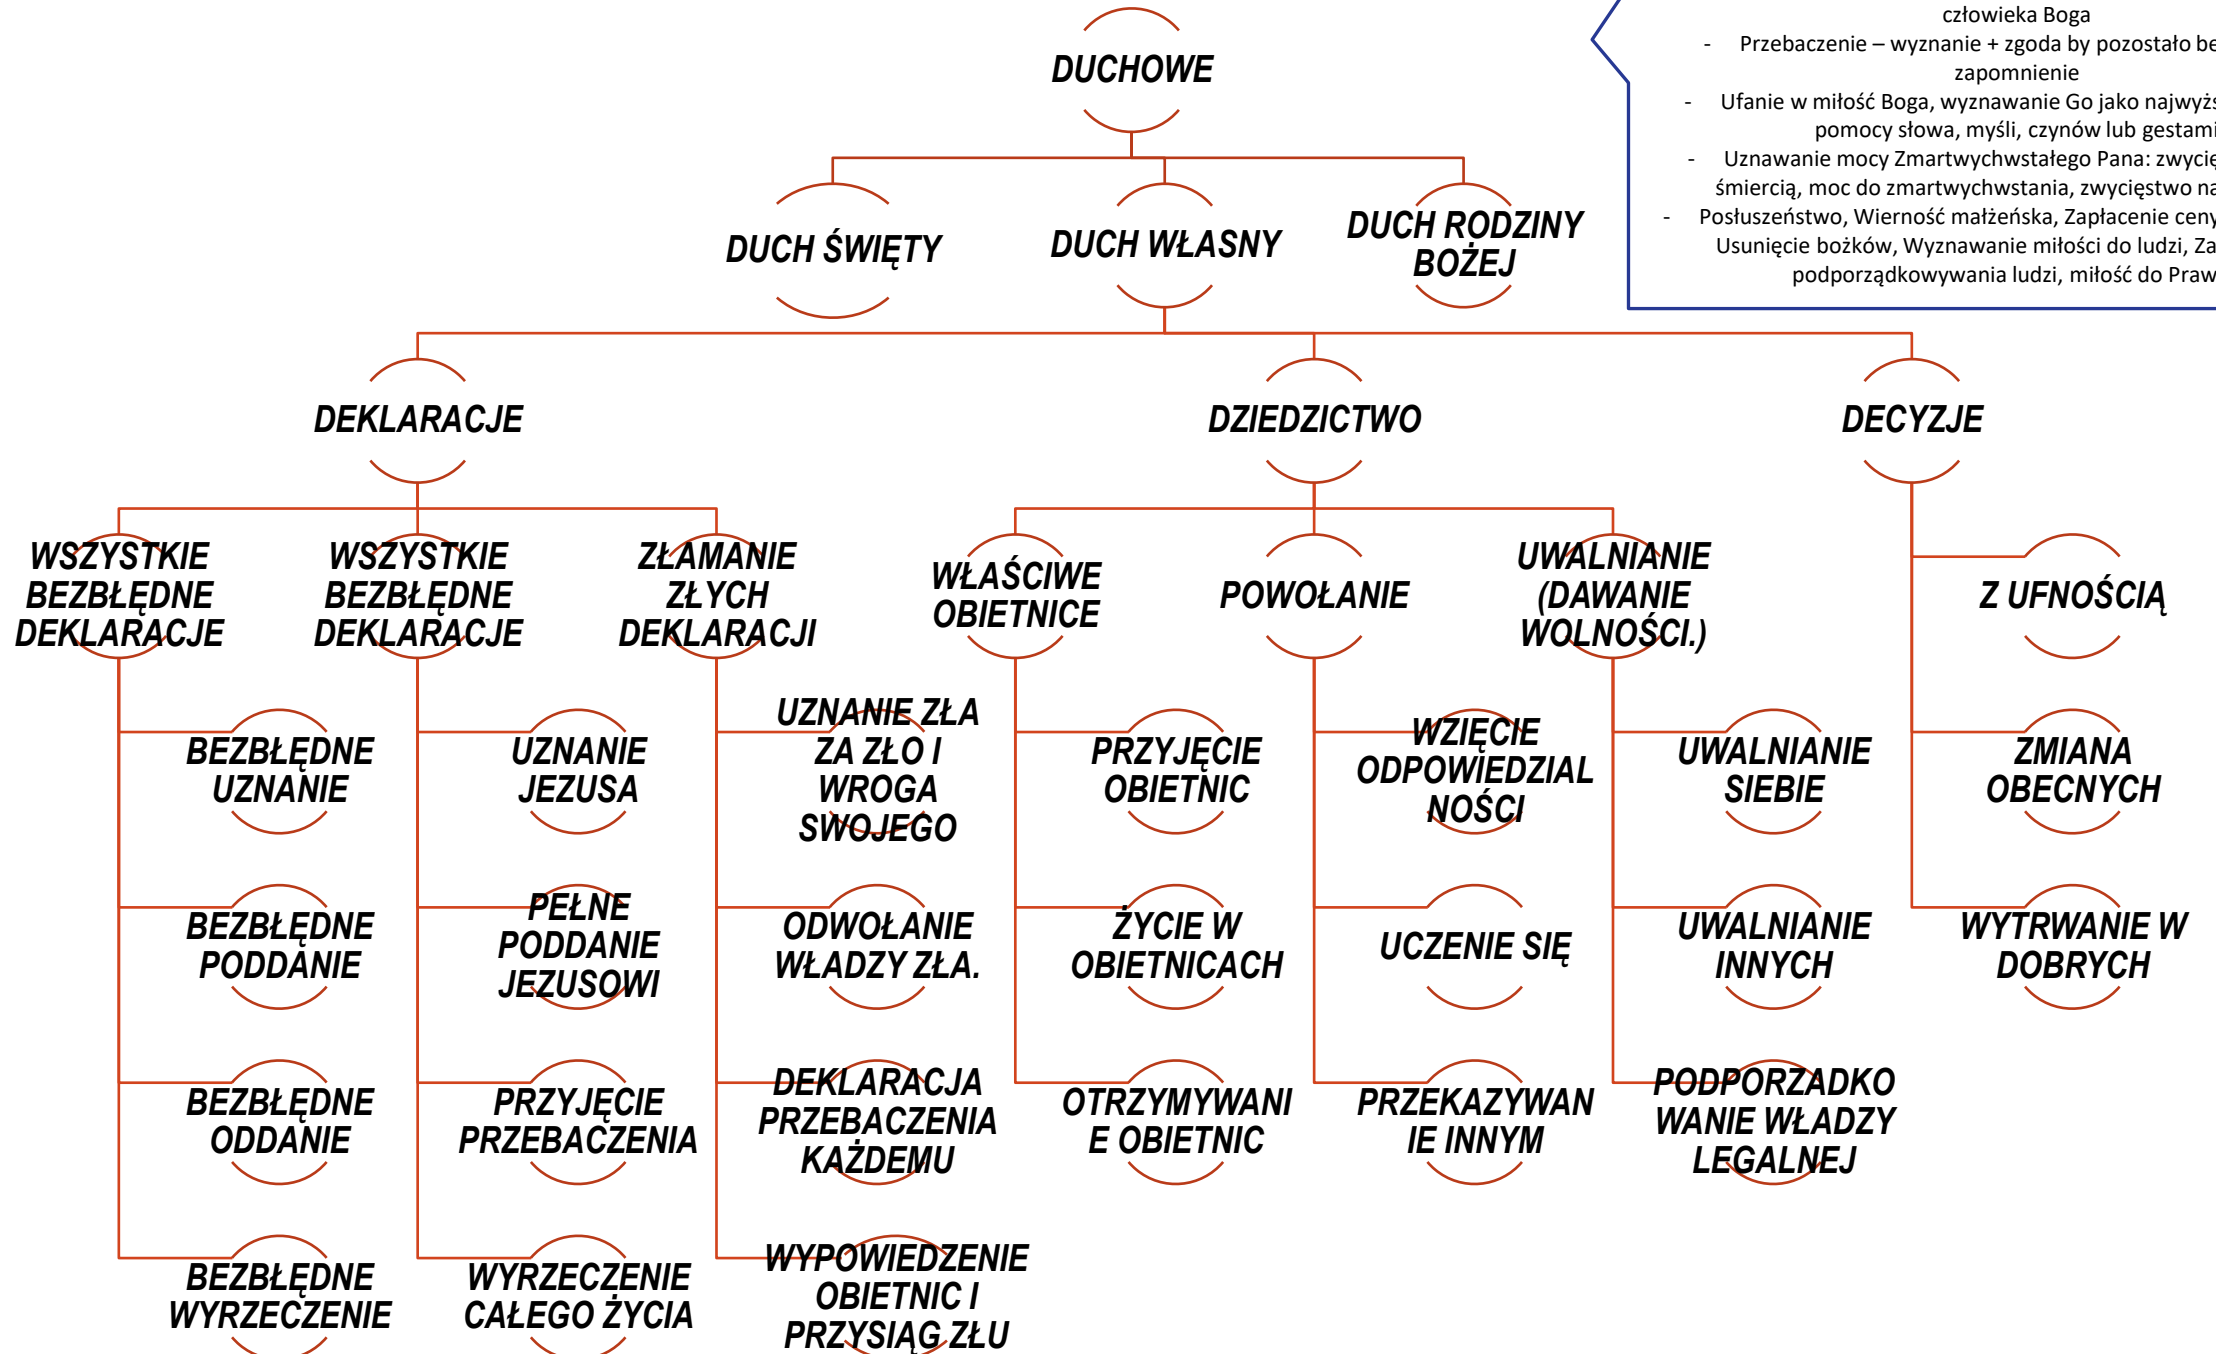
człowieka Boga
- Przebaczenie – wyznanie + zgoda by pozostało be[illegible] zapomnienie
- Ufanie w miłość Boga, wyznawanie Go jako najwyż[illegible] pomocy słowa, myśli, czynów lub gestami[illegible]
- Uznawanie mocy Zmartwychwstałego Pana: zwycię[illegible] śmiercią, moc do zmartwychwstania, zwycięstwo na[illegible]
- Posłuszeństwo, Wierność małżeńska, Zapłacenie ceny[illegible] Usunięcie bożków, Wyznawanie miłości do ludzi, Za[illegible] podporządkowywania ludzi, miłość do Praw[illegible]

DUCHOWE

DUCH ŚWIĘTY

DUCH WŁASNY

DUCH RODZINY BOŻEJ

DEKLARACJE

DZIEDZICTWO

DECYZJE

WSZYSTKIE BEZBŁĘDNE DEKLARACJE

BEZBŁĘDNE UZNANIE

BEZBŁĘDNE PODDANIE

BEZBŁĘDNE ODDANIE

BEZBŁĘDNE WYRZECZENIE

WSZYSTKIE BEZBŁĘDNE DEKLARACJE

UZNANIE JEZUSA

PEŁNE PODDANIE JEZUSOWI

PRZYJĘCIE PRZEBACZENIA

WYRZECZENIE CAŁEGO ŻYCIA

ZŁAMANIE ZŁYCH DEKLARACJI

UZNANIE ZŁA ZA ZŁO I WROGA SWOJEGO

ODWOŁANIE WŁADZY ZŁA.

DEKLARACJA PRZEBACZENIA KAŻDEMU

WYPOWIEDZENIE OBIETNIC I PRZYSIĄG ZŁU

WŁAŚCIWE OBIETNICE

PRZYJĘCIE OBIETNIC

ŻYCIE W OBIETNICACH

OTRZYMYWANIE OBIETNIC

POWOŁANIE

WZIĘCIE ODPOWIEDZIALNOŚCI

UCZENIE SIĘ

PRZEKAZYWANIE INNYM

UWALNIANIE (DAWANIE WOLNOŚCI.)

UWALNIANIE SIEBIE

UWALNIANIE INNYCH

PODPORZĄDKOWANIE WŁADZY LEGALNEJ

Z UFNOŚCIĄ

ZMIANA OBECNYCH

WYTRWANIE W DOBRYCH